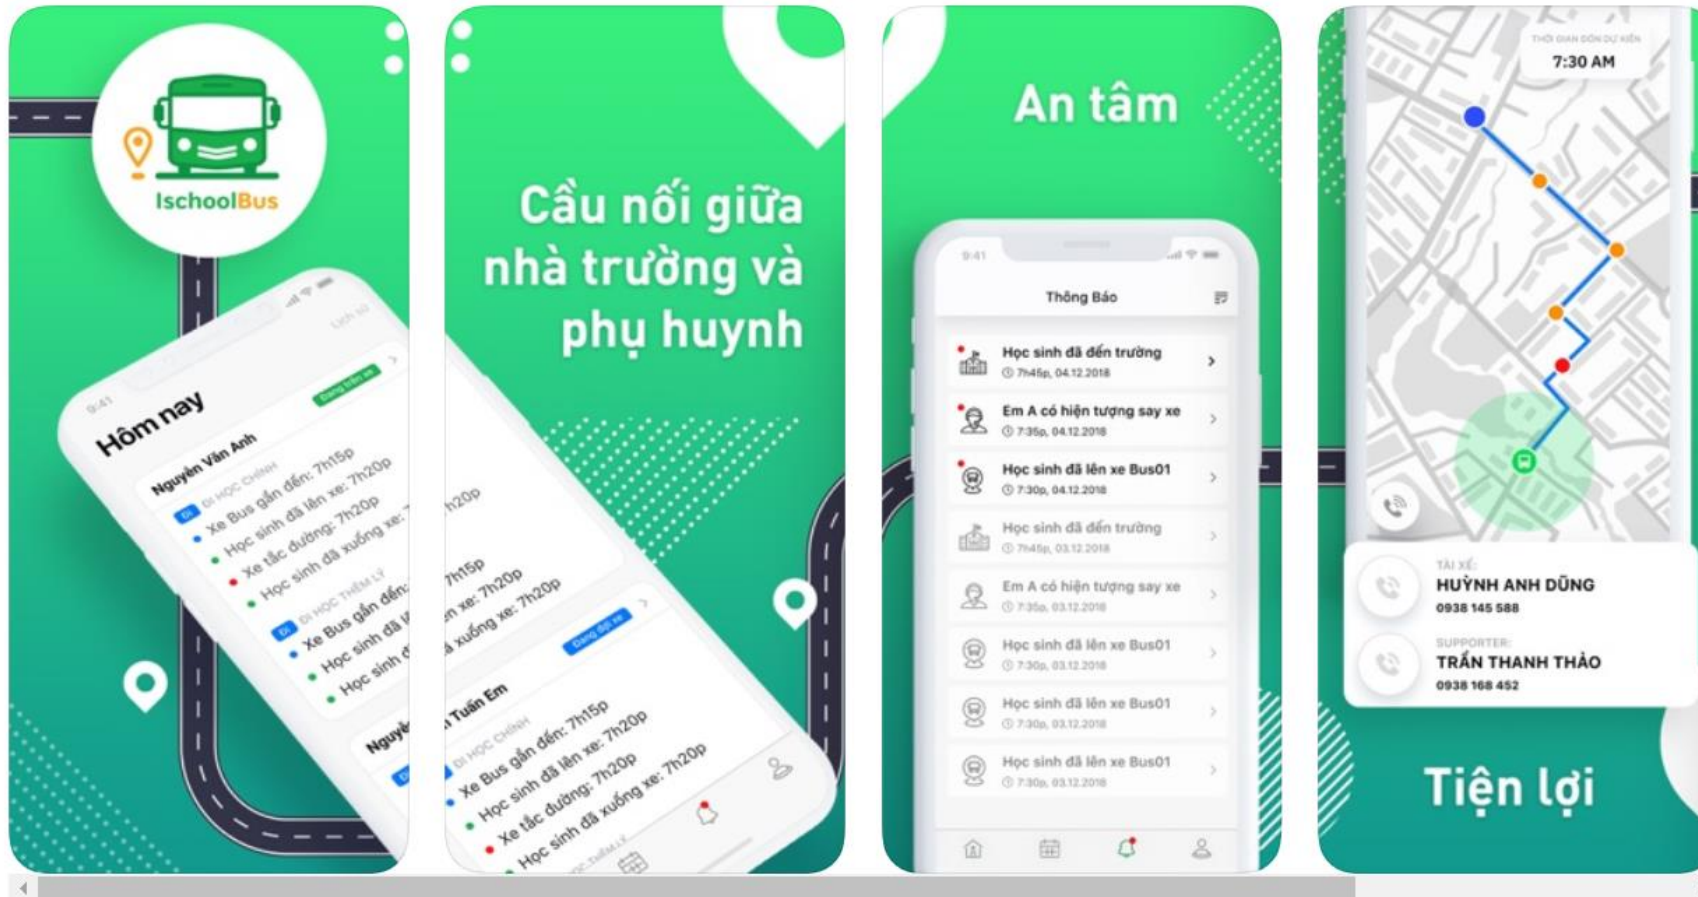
IschoolBus

9:41
Lịch sử
Hôm nay
Nguyễn Văn Anh
Đang trên xe
ĐI HỌC CHÍNH
Xe Bus gần đến: 7h15p
Học sinh đã lên xe: 7h20p
Xe tắc đường: 7h20p
Học sinh đã xuống xe:
ĐI HỌC THÊM LÝ
Xe Bus gần đến:
Học sinh đã l
Học sinh đ
Nguyễ

Cầu nối giữa nhà trường và phụ huynh

h20p
7h15p
n xe: 7h20p
ã xuống xe: 7h20p
Đang đợi xe
Tuấn Em
ĐI HỌC CHÍNH
Xe Bus gần đến: 7h15p
Học sinh đã lên xe: 7h20p
Xe tắc đường: 7h20p
Học sinh đã xuống xe: 7h20p
HỌC THÊM LÝ

An tâm

9:41
Thông Báo
Học sinh đã đến trường
7h45p, 04.12.2018
Em A có hiện tượng say xe
7:35p, 04.12.2018
Học sinh đã lên xe Bus01
7:30p, 04.12.2018
Học sinh đã đến trường
7h45p, 03.12.2018
Em A có hiện tượng say xe
7:35p, 03.12.2018
Học sinh đã lên xe Bus01
7:30p, 03.12.2018
Học sinh đã lên xe Bus01
7:30p, 03.12.2018
Học sinh đã lên xe Bus01
7:30p, 03.12.2018

THỜI GIAN ĐÓN DỰ KIẾN
7:30 AM
TÀI XẾ:
HUỲNH ANH DŨNG
0938 145 588
SUPPORTER:
TRẦN THANH THẢO
0938 168 452

Tiện lợi